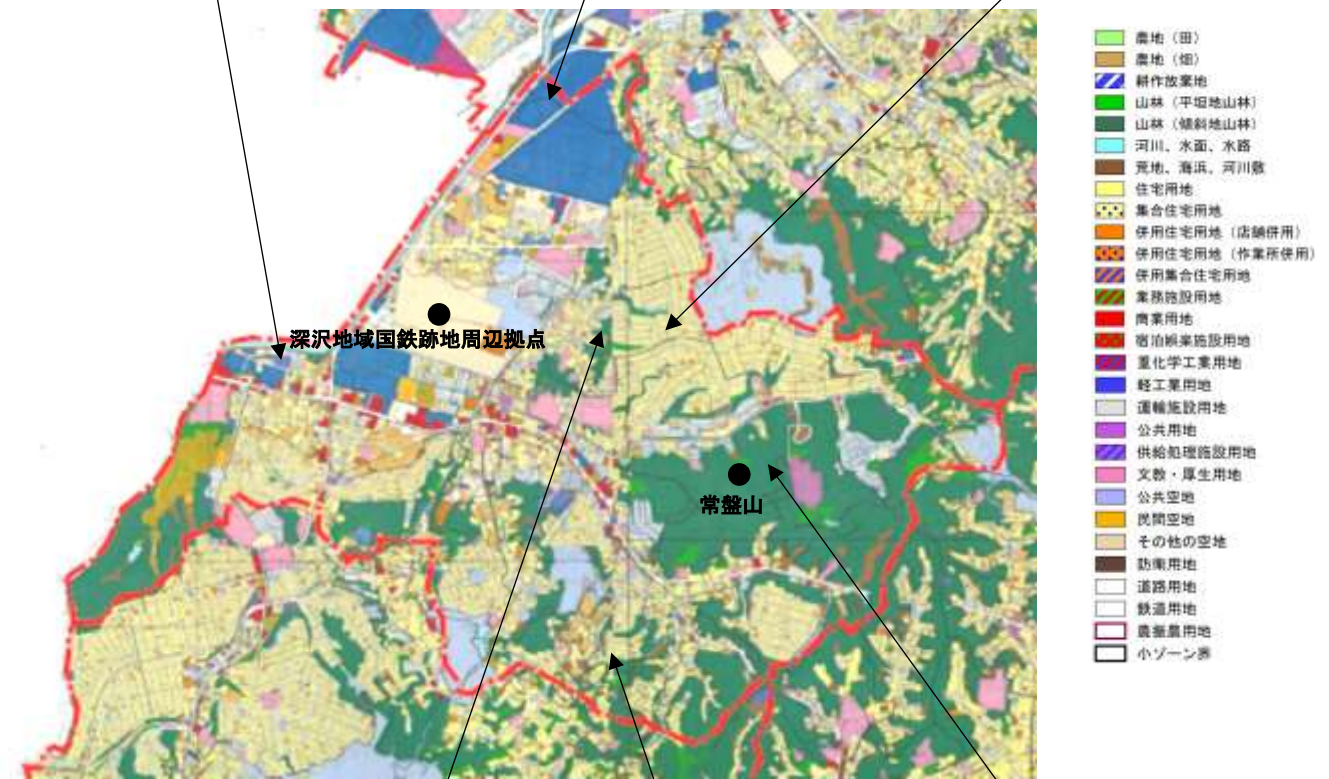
深沢地域国鉄跡地周辺拠点

常盤山

農地（田）
農地（畑）
耕作放棄地
山林（平坦地山林）
山林（傾斜地山林）
河川、水面、水路
荒地、海浜、河川敷
住宅用地
集合住宅用地
併用住宅用地（店舗併用）
併用住宅用地（作業所併用）
併用集合住宅用地
業務施設用地
商業用地
宿泊娯楽施設用地
重化学工業用地
軽工業用地
運輸施設用地
公共用地
供給処理施設用地
文教・厚生用地
公共空地
民間空地
その他の空地
防衛用地
道路用地
鉄道用地
農振農用地
小ゾーン界